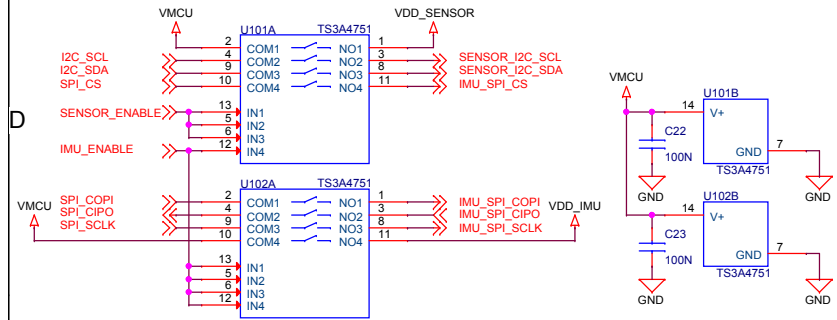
VMCU
U101A
TS3A4751
VDD_SENSOR
2
COM1
NO1
1
4
COM2
NO2
3
9
COM3
NO3
8
10
COM4
NO4
11
I2C_SCL
I2C_SDA
SPI_CS
SENSOR_I2C_SCL
SENSOR_I2C_SDA
IMU_SPI_CS
D
SENSOR_ENABLE
13
IN1
5
IN2
6
IN3
12
IN4
IMU_ENABLE
U102A
TS3A4751
VMCU
SPI_COPI
SPI_CIPO
SPI_SCLK
2
COM1
NO1
1
4
COM2
NO2
3
9
COM3
NO3
8
10
COM4
NO4
11
IMU_SPI_COPI
IMU_SPI_CIPO
IMU_SPI_SCLK
VDD_IMU
13
IN1
5
IN2
6
IN3
12
IN4
VMCU
U101B
14
V+
C22
100N
GND
7
TS3A4751
GND
GND
U102B
14
V+
C23
100N
GND
7
TS3A4751
GND
GND